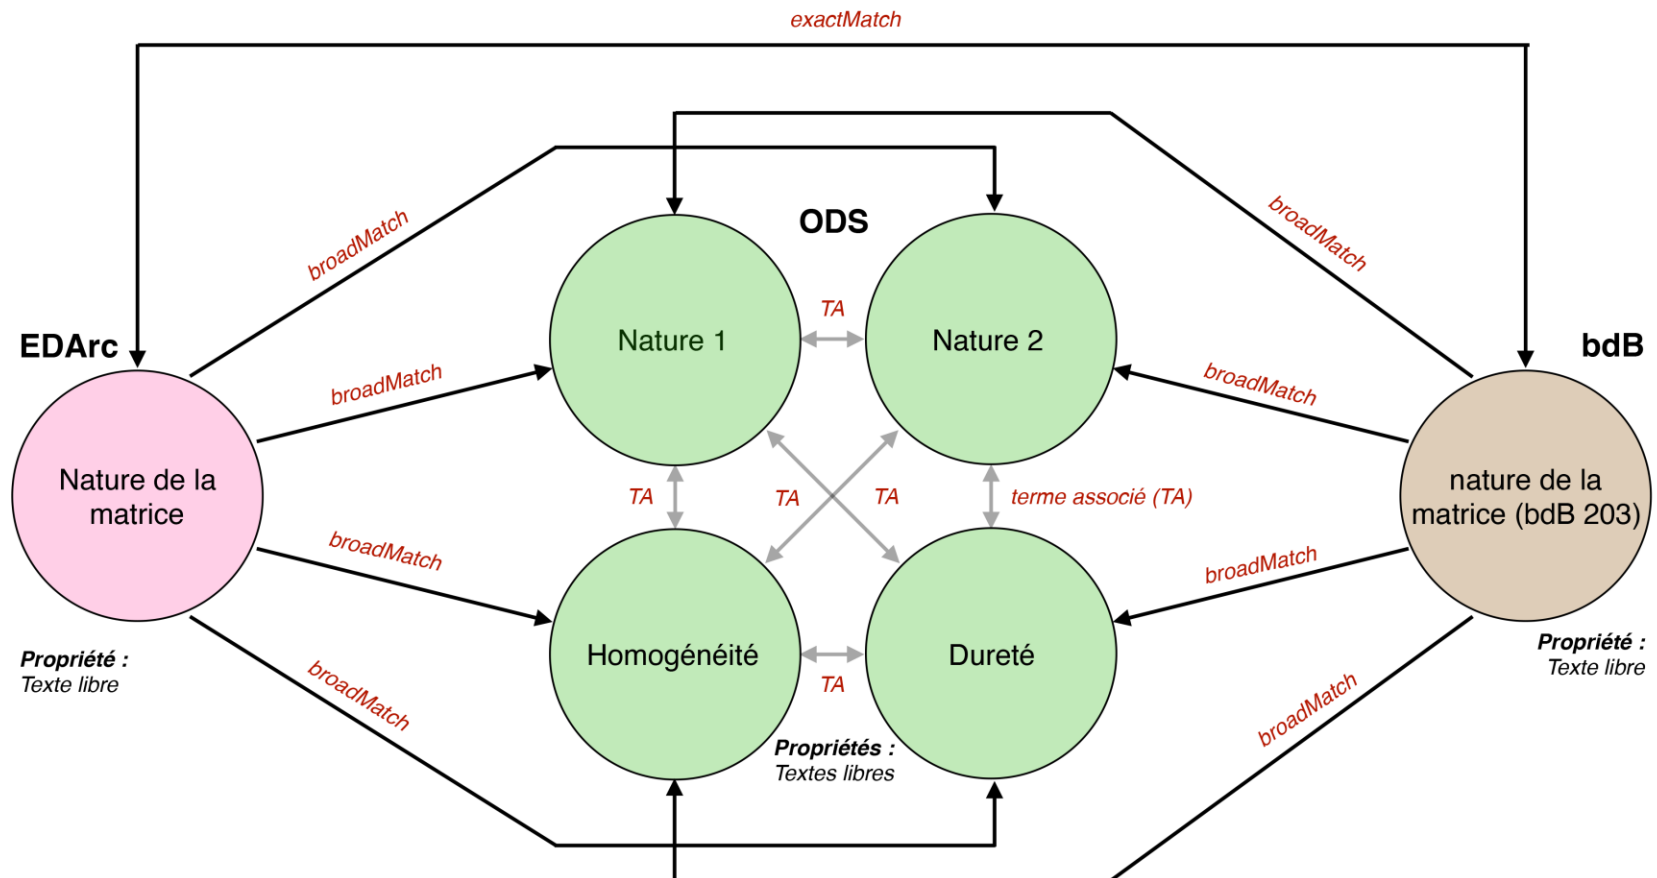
exactMatch

broadMatch

broadMatch

ODS

EDArc

bdB

TA

Nature 1

Nature 2

broadMatch

broadMatch

Nature de la matrice

TA

TA

TA

terme associé (TA)

nature de la matrice (bdB 203)

broadMatch

broadMatch

Homogénéité

Dureté

Propriété : Texte libre

Propriété : Texte libre

TA

broadMatch

broadMatch

Propriétés : Textes libres